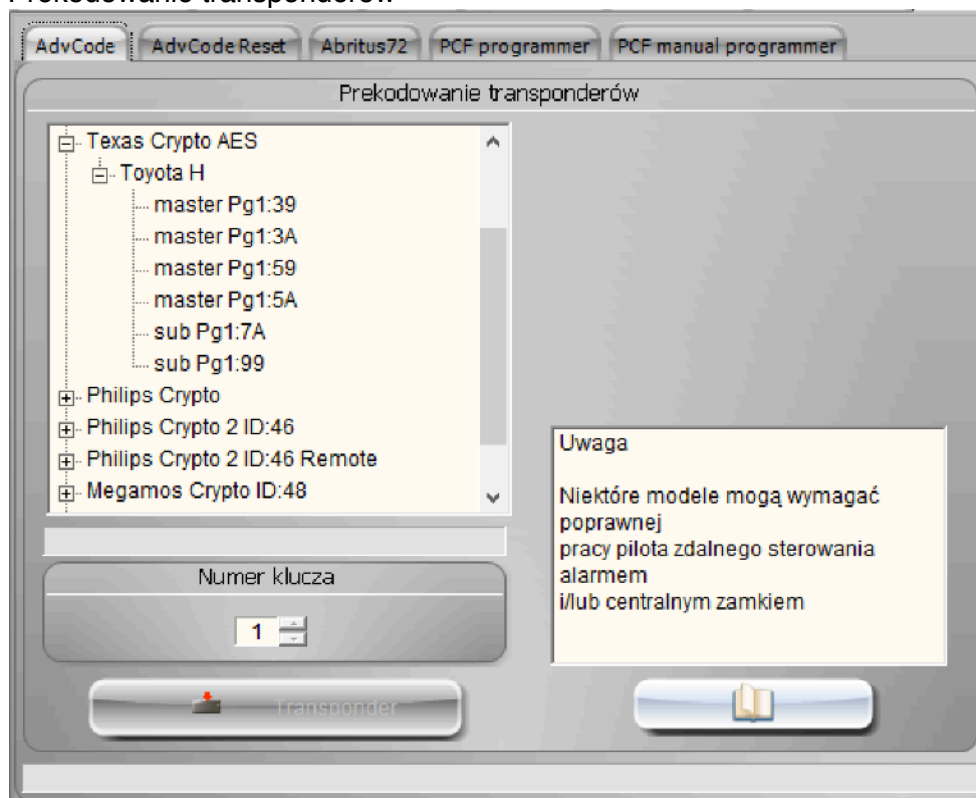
Prekodowanie transponderów

AdvCode | AdvCode Reset | Abritus72 | PCF programmer | PCF manual programmer

Prekodowanie transponderów

Texas Crypto AES
Toyota H
master Pg1:39
master Pg1:3A
master Pg1:59
master Pg1:5A
sub Pg1:7A
sub Pg1:99
Philips Crypto
Philips Crypto 2 ID:46
Philips Crypto 2 ID:46 Remote
Megamos Crypto ID:48

Numer klucza
1

Transponder

Uwaga

Niektóre modele mogą wymagać poprawnej pracy pilota zdalnego sterowania alarmem i/lub centralnym zamkiem